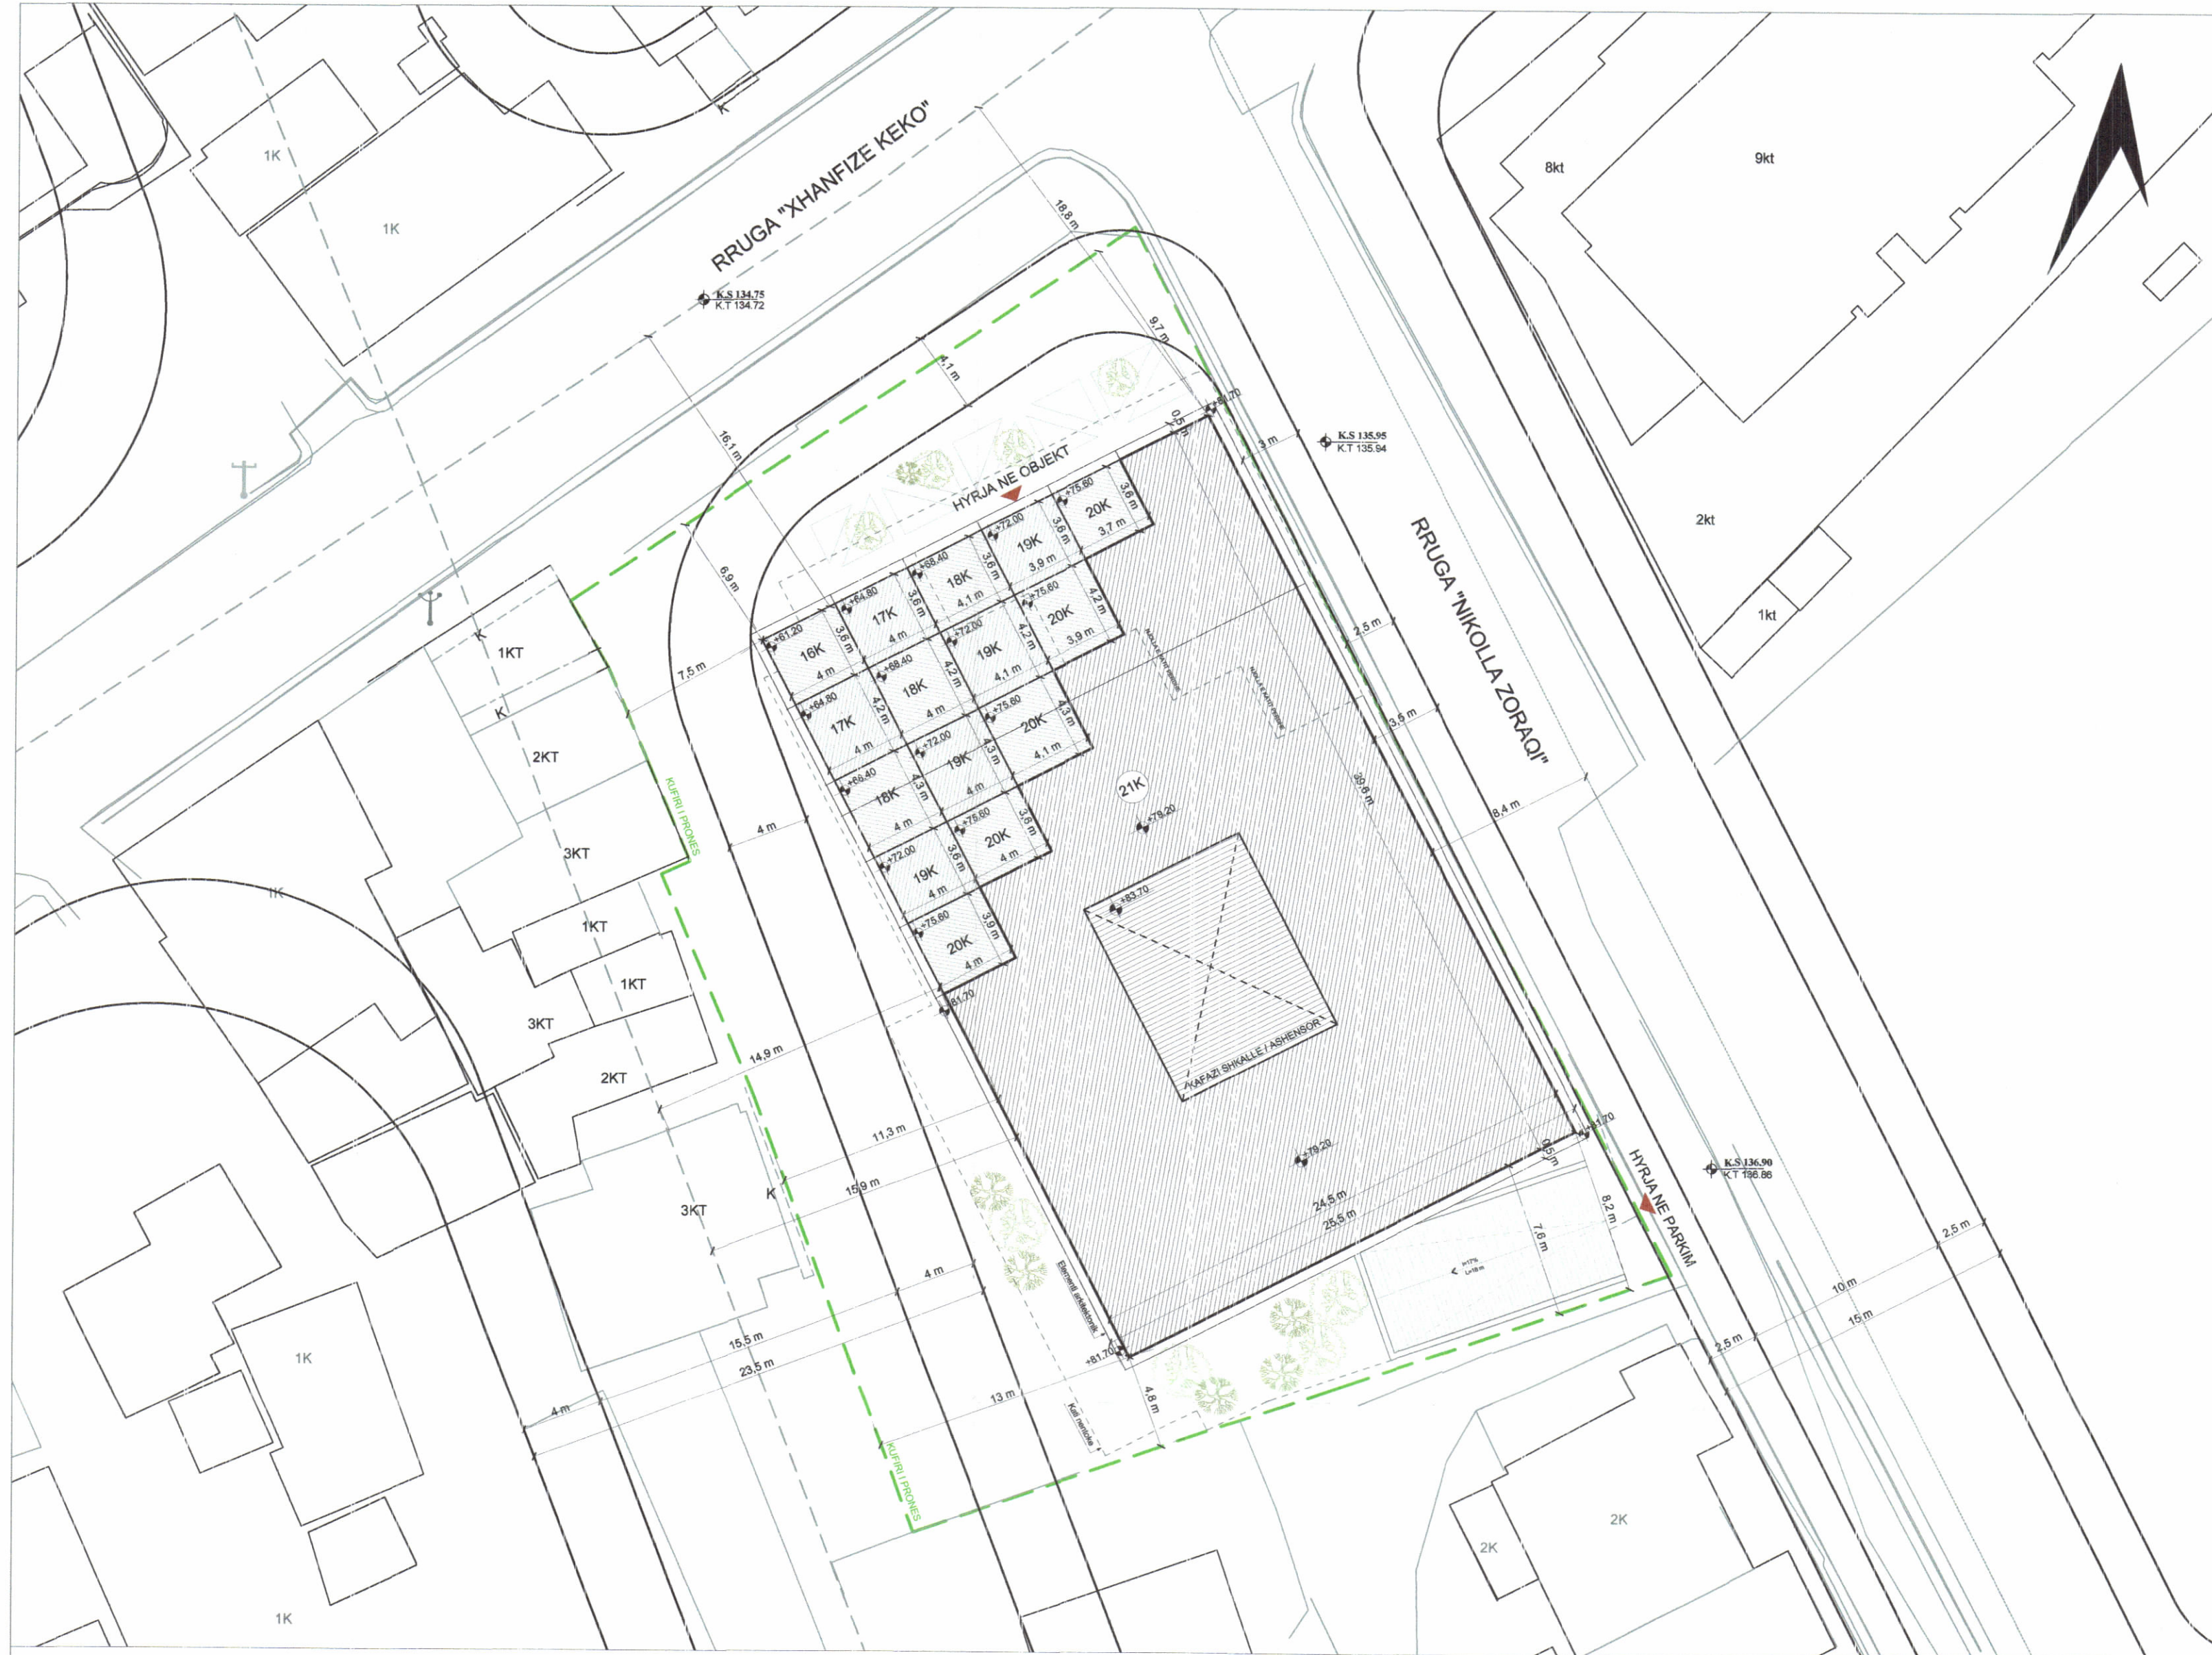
RRUGA "XHANFIZE KEKO"

1K

1K

K

K.S 134.75
K.T 134.72

19,8 m

9,7 m

4,1 m

16,1 m

0,5 m

+81.70

3 m

K.S 135.95
K.T 135.94

RRUGA "NIKOLLA ZORAQI"

8kt

9kt

2kt

1kt

HYRJA NE OBJEKT

+75.60
20K
3.6 m
3.7 m

+72.00
19K
3.6 m
3.9 m

+68.40
18K
3.6 m
4.1 m

+64.80
17K
3.6 m
4 m

+61.20
16K
3.6 m
4 m

+75.60
20K
4.2 m
3.9 m

+72.00
19K
4.2 m
4.1 m

+68.40
18K
4.2 m
4 m

+64.80
17K
4.2 m
4 m

+75.60
20K
4.3 m
4.1 m

+72.00
19K
4.3 m
4 m

+66.40
18K
4.3 m
4 m

+75.60
20K
3.6 m
4 m

+72.00
19K
3.6 m
4 m

+75.60
20K
3.9 m
4 m

6,9 m

7,5 m

2,5 m

3,6 m

8,4 m

30,8 m

21K

+79.20

+83.70

KAFAZI SHKALLE / ASHENSOR

+79.20

+81.70

+81.70

+81.70

0,5 m

24,5 m

25,5 m

8,2 m

7,6 m

HYRJA NE PARKIM

K.S 136.90
K.T 136.86

2,5 m

10 m

15 m

2,5 m

1KT

K

2KT

3KT

1KT

1KT

3KT

2KT

3KT

K

1K

KUFIRI I PRONES

KUFIRI I PRONES

4 m

14,9 m

11,3 m

15,9 m

4 m

15,5 m

23,5 m

4 m

13 m

4,8 m

Elementi arkitektonik

Kall nemoke

1K

1K

1K

2K

2K